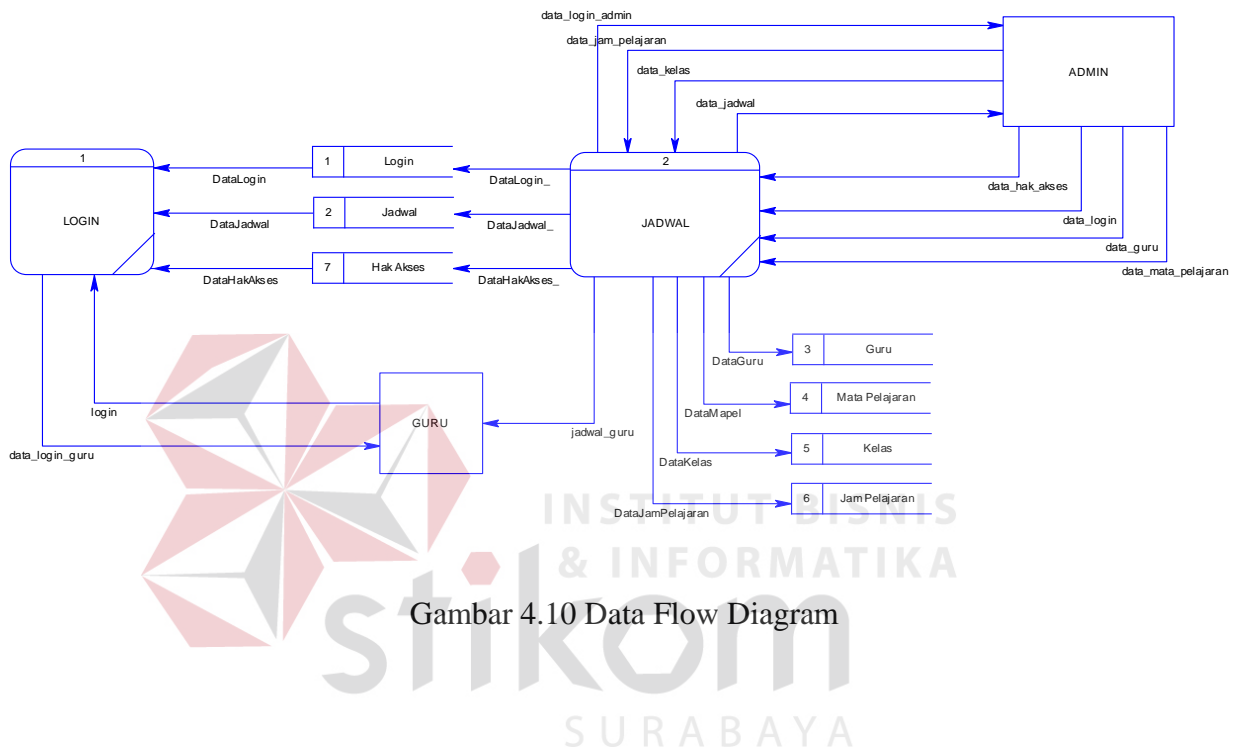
data_login_admin

data_jam_pelajaran

data_kelas

data_jadwal

ADMIN

1

LOGIN

1 Login

DataLogin

DataLogin_

2 Jadwal

DataJadwal

DataJadwal_

7 Hak Akses

DataHakAkses

DataHakAkses_

2

JADWAL

data_hak_akses

data_login

data_guru

data_mata_pelajaran

3 Guru

DataGuru

4 Mata Pelajaran

DataMapel

5 Kelas

DataKelas

6 Jam Pelajaran

DataJamPelajaran

GURU

login

data_login_guru

jadwal_guru

INSTITUT BISNIS & INFORMATIKA

Gambar 4.10 Data Flow Diagram

stikom

SURABAYA